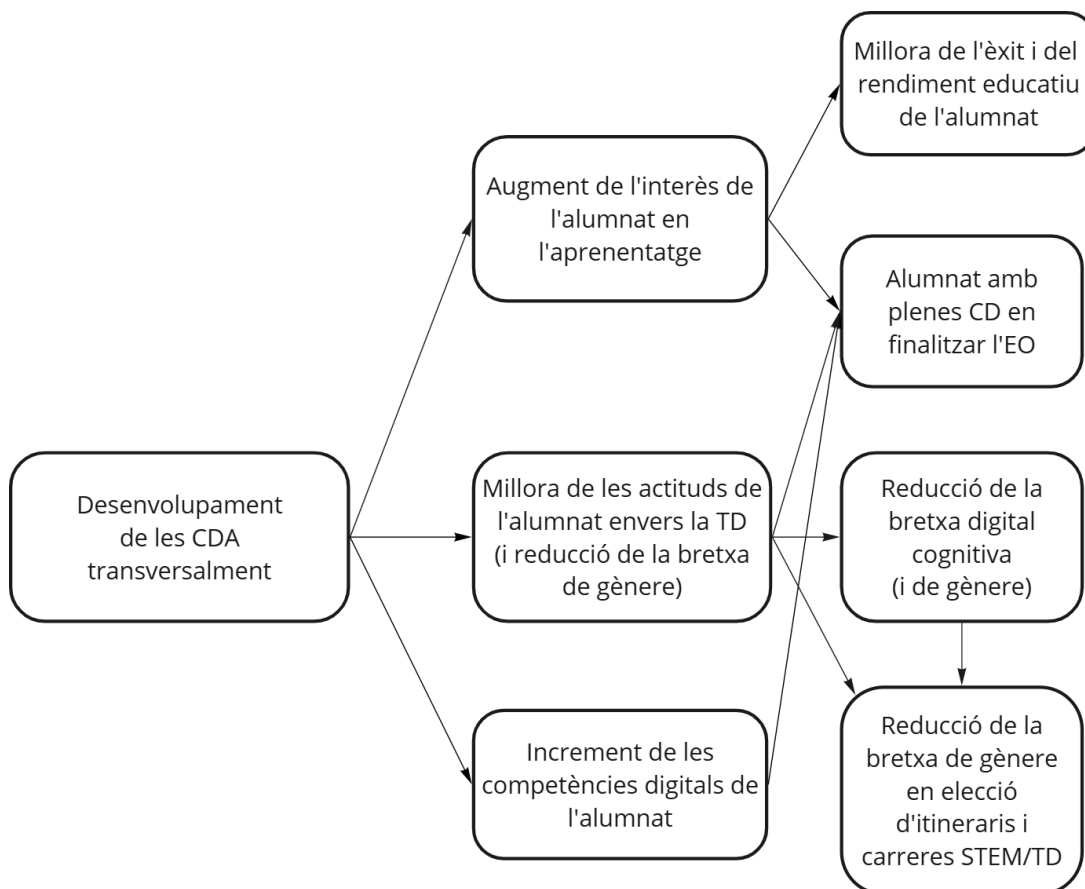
Desenvolupament de les CDA transversalment

Augment de l'interès de l'alumnat en l'aprenentatge

Millora de les actituds de l'alumnat envers la TD (i reducció de la bretxa de gènere)

Increment de les competències digitals de l'alumnat

Millora de l'èxit i del rendiment educatiu de l'alumnat

Alumnat amb plenes CD en finalitzar l'EO

Reducció de la bretxa digital cognitiva (i de gènere)

Reducció de la bretxa de gènere en elecció d'itineraris i carreres STEM/TD